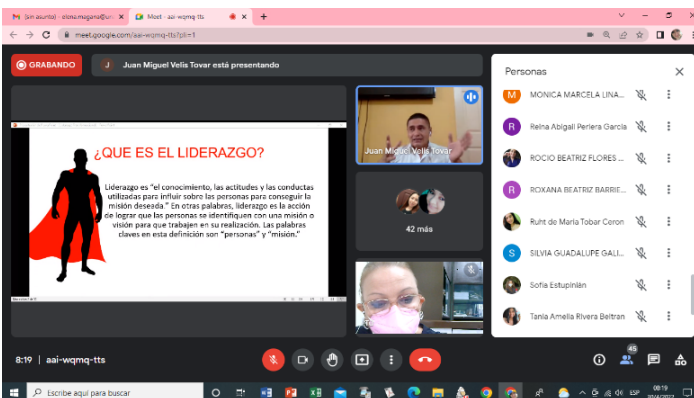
[Sin asunto] - elena.magana@ur... × | Meet - aai-wqmq-tts ×

meet.google.com/aai-wqmq-tts?pli=1

GRABANDO

J Juan Miguel Velis Tovar está presentando

¿QUE ES EL LIDERAZGO?

Liderazgo es "el conocimiento, las actitudes y las conductas utilizadas para influir sobre las personas para conseguir la misión deseada." En otras palabras, liderazgo es la acción de lograr que las personas se identifiquen con una misión o visión para que trabajen en su realización. Las palabras claves en esta definición son "personas" y "misión."

Juan Miguel Velis Tovar

42 más

Personas

MONICA MARCELA LINA...

Reina Abigail Perlera Garcia

ROCIO BEATRIZ FLORES ...

ROXANA BEATRIZ BARRIE...

Ruht de Maria Tobar Coron

SILVIA GUADALUPE GALI...

Sofia Estupinián

Tania Amelia Rivera Beltran

8:19 | aai-wqmq-tts

45

Escribe aquí para buscar

ESP 08:19 30/4/2022